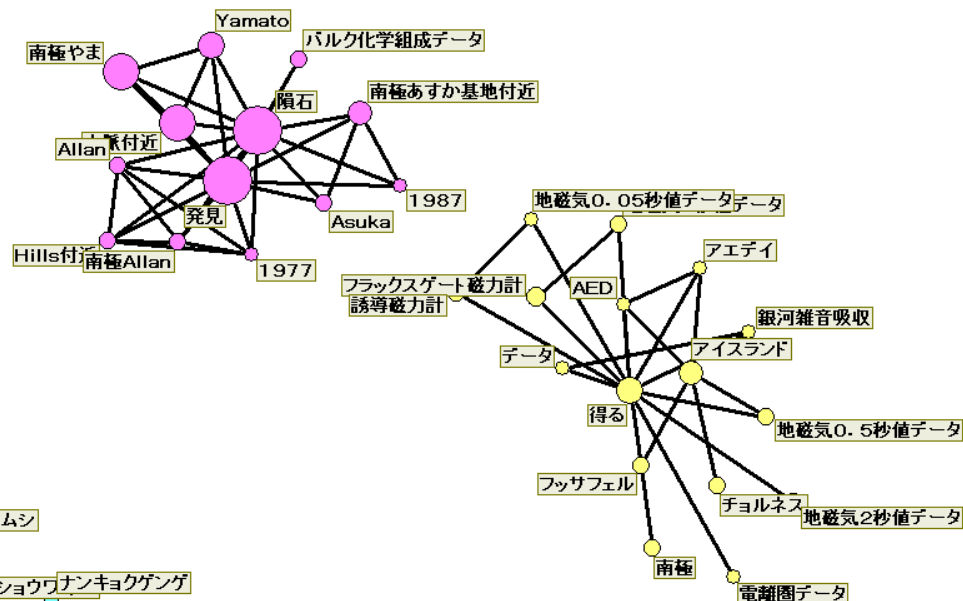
Yamato
南極やま
バルク化学組成データ
隕石
南極あすか基地付近
Allan
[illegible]脈付近
1987
Asuka
発見
Hills付近
南極Allan
1977
地磁気0.05秒値データ
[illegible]データ
アエデイ
フラックスゲート磁力計
AED
誘導磁力計
銀河雑音吸収
アイスランド
データ
得る
地磁気0.5秒値データ
フッサフェル
チョルネス
地磁気2秒値データ
南極
電離圏データ
ムシ
ショウワ
ナンキョクゲンゲ